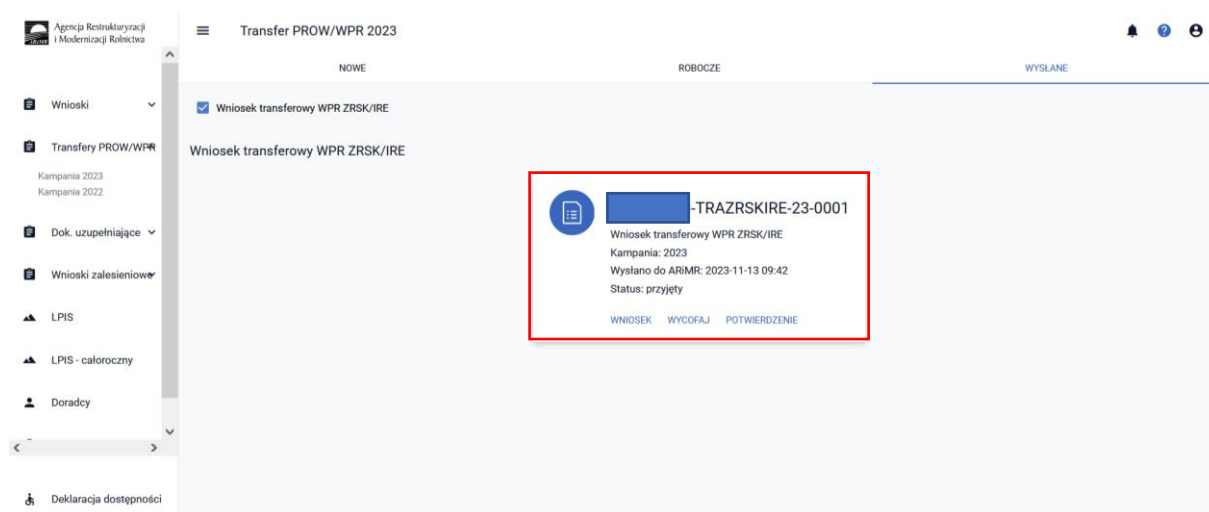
Agencja Restrukturyzacji i Modernizacji Rolnictwa

Transfer PROW/WPR 2023

NOWE

ROBOCZE

WYSŁANE

Wnioski

Transfery PROW/WPR

Kampania 2023
Kampania 2022

Dok. uzupełniające

Wnioski zalesieniowe

LPIS

LPIS - całoroczny

Doradcy

Deklaracja dostępności

Wniosek transferowy WPR ZRSK/IRE

Wniosek transferowy WPR ZRSK/IRE

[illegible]-TRAZRSKIRE-23-0001

Wniosek transferowy WPR ZRSK/IRE
Kampania: 2023
Wysłano do ARiMR: 2023-11-13 09:42
Status: przyjęty

WNIOSEK WYCOFAJ POTWIERDZENIE